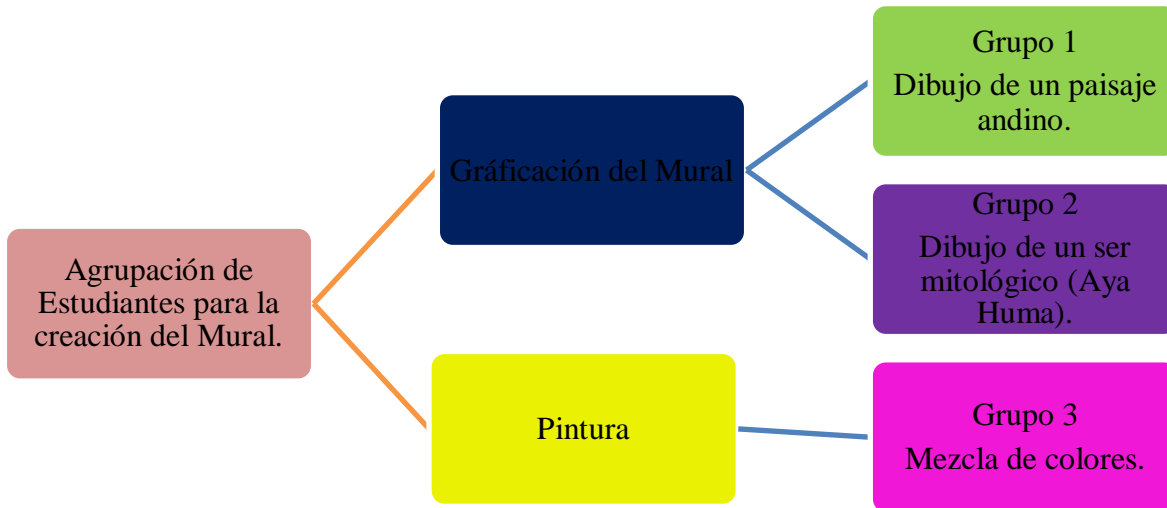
Agrupación de Estudiantes para la creación del Mural.

Gráficación del Mural

Grupo 1
Dibujo de un paisaje andino.

Grupo 2
Dibujo de un ser mitológico (Aya Huma).

Pintura

Grupo 3
Mezcla de colores.